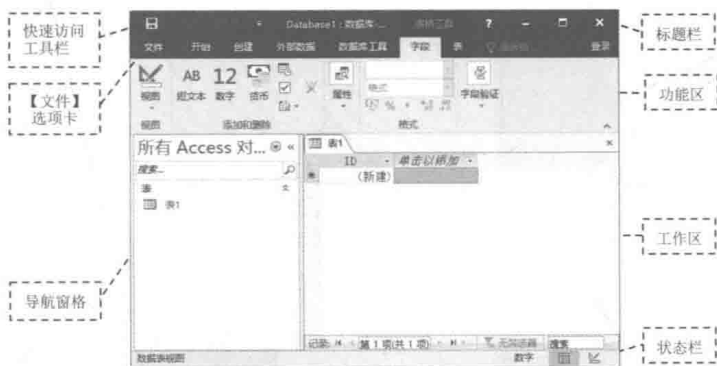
快速访问工具栏

【文件】选项卡

导航窗格

标题栏

功能区

工作区

状态栏

Database1 : 数据库- ... 表格工具 ? − □ ×

文件 开始 创建 外部数据 数据库工具 字段 表 ♀ 告诉我... 登录

视图 短文本 数字 货币 属性 格式 字段验证

视图 添加和删除 格式

所有 Access 对... « 搜索... 表 表1

表1

ID 单击以添加

* (新建)

记录: ◂ 第 1 项(共 1 项) ▸ 无筛选器 搜索

数据表视图 数字